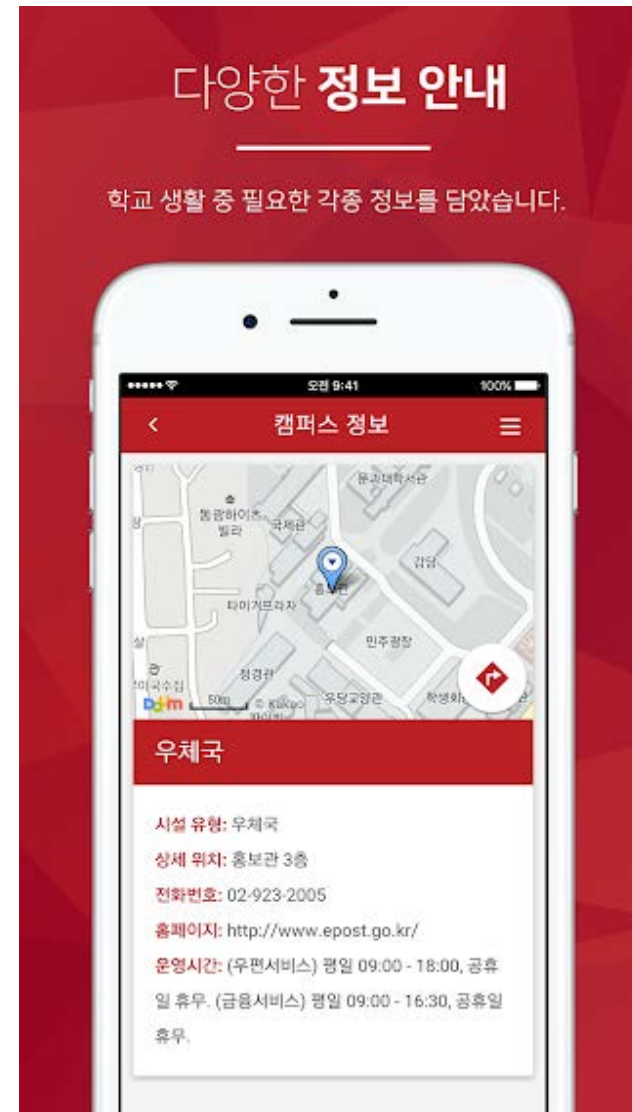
다양한 정보 안내

학교 생활 중 필요한 각종 정보를 담았습니다.

오전 9:41
100%

<
캠퍼스 정보

문과대학서관
동광하이츠빌라
국제관
홍보관
타이거프라자
민주광장
정경관
우당교양관
학생회관
500m
© Kakao

우체국

시설 유형: 우체국
상세 위치: 홍보관 3층
전화번호: 02-923-2005
홈페이지: http://www.epost.go.kr/
운영시간: (우편서비스) 평일 09:00 - 18:00, 공휴일 휴무. (금융서비스) 평일 09:00 - 16:30, 공휴일 휴무.